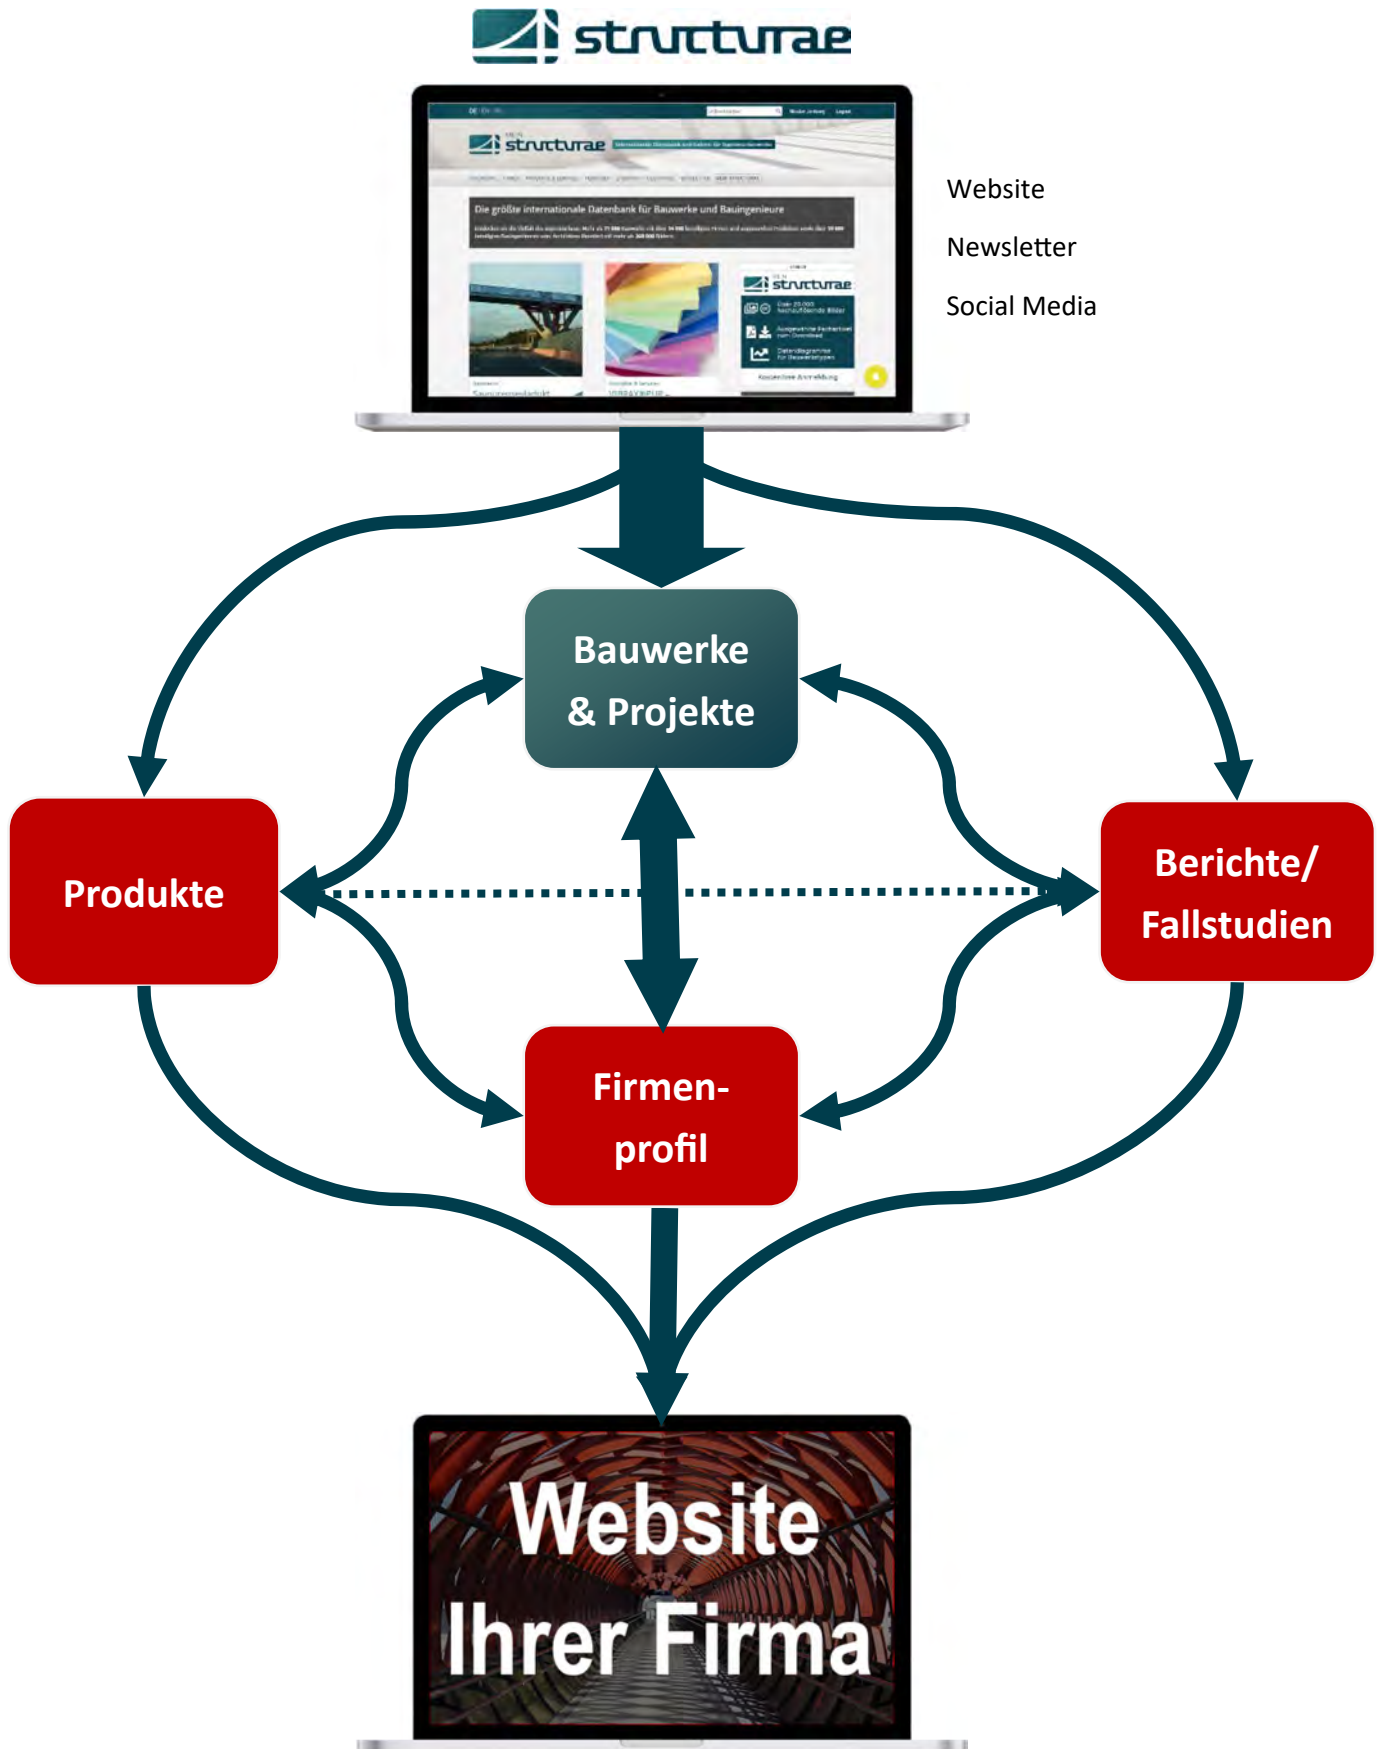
structurae

structurae

Die größte internationale Datenbank für Bauwerke und Bauingenieure

structurae

Website

Newsletter

Social Media

Bauwerke & Projekte

Produkte

Berichte/ Fallstudien

Firmenprofil

Website Ihrer Firma